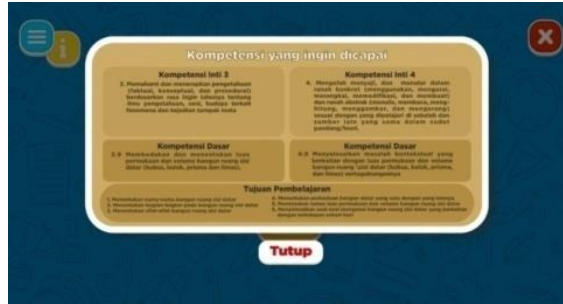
Kompetensi yang ingin dicapai

Kompetensi Inti 3

3. Memahami dan menerapkan pengetahuan (faktual, konseptual, dan prosedural) berdasarkan rasa ingin tahunya tentang ilmu pengetahuan, seni, budaya terkait fenomena dan kejadian tampak mata

Kompetensi Inti 4

4. Mengolah, menyaji, dan menalar dalam ranah konkret (menggunakan, mengurai, merangkai, memodifikasi, dan membuat) dan ranah abstrak (menulis, membaca, menghitung, menggambar, dan mengarang) sesuai dengan yang dipelajari di sekolah dan sumber lain yang sama dalam sudut pandang/teori.

Kompetensi Dasar

3.9 Membedakan dan menentukan luas permukaan dan volume bangun ruang sisi datar (kubus, balok, prisma dan limas).

Kompetensi Dasar

4.9 Menyelesaikan masalah kontekstual yang berkaitan dengan luas permukaan dan volume bangun ruang sisi datar (kubus, balok, prisma, dan limas) serta gabungannya

Tujuan Pembelajaran

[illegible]

Tutup